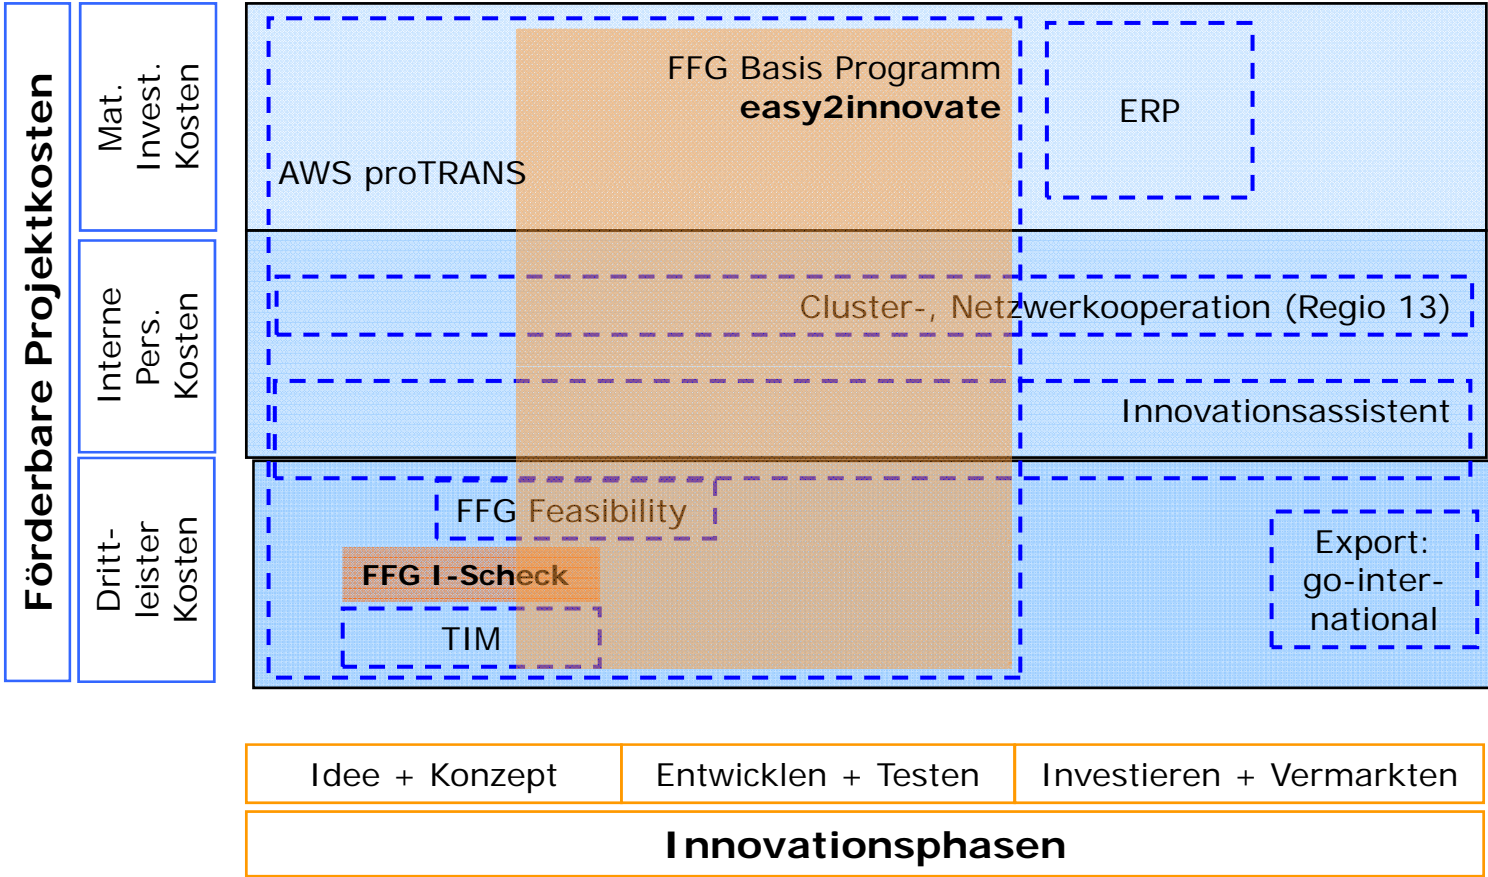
Förderbare Projektkosten

Mat. Invest. Kosten

Interne Pers. Kosten

Dritt-leister Kosten

FFG Basis Programm
easy2innovate

ERP

AWS proTRANS

Cluster-, Netzwerkooperation (Regio 13)

Innovationsassistent

FFG Feasibility

FFG I-Scheck

TIM

Export: go-international

| Idee + Konzept | Entwicklen + Testen | Investieren + Vermarkten |
|---|---|---|

Innovationsphasen